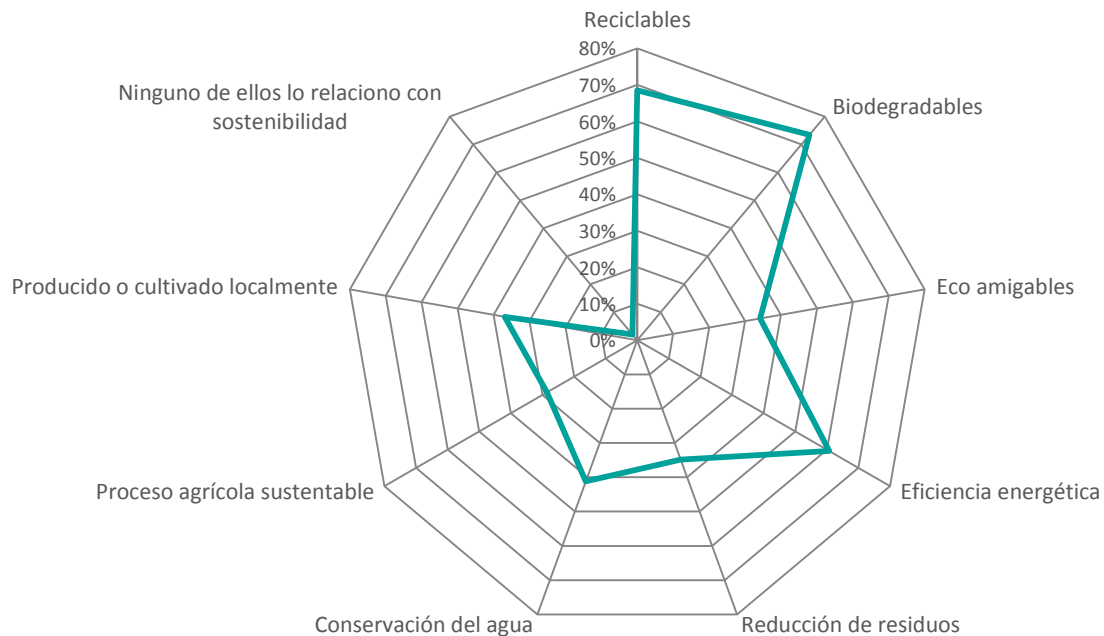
Reciclables

80%
70%
60%
50%
40%
30%
20%
10%
0%

Biodegradables

Eco amigables

Eficiencia energética

Reducción de residuos

Conservación del agua

Proceso agrícola sustentable

Producido o cultivado localmente

Ninguno de ellos lo relaciono con sostenibilidad